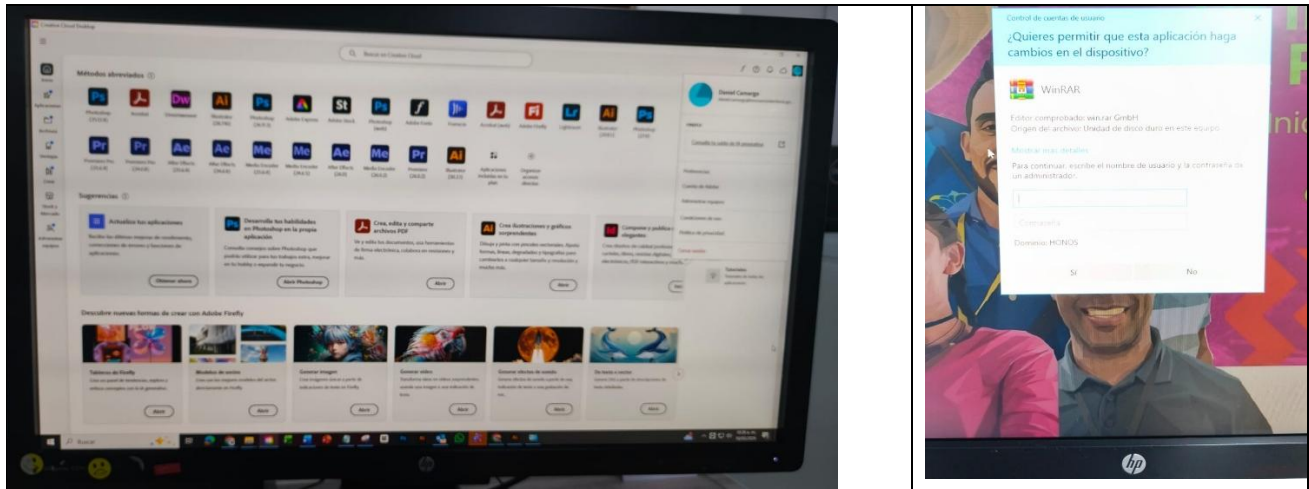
Creative Cloud Desktop

Buscar en Creative Cloud

Métodos abreviados

Photoshop
Acrobat
Dreamweaver
Illustrator
Photoshop
Adobe Express
Adobe Stock
Photoshop
Adobe Fonts
Acrobat
Adobe Firefly
Lightroom
Illustrator
Photoshop

Premiere Pro
Premiere Pro
After Effects
After Effects
Media Encoder
Media Encoder
After Effects
Media Encoder
Premiere
Illustrator
Aplicaciones
Organizar accesos directos

Sugerencias

Actualice sus aplicaciones
Obtener ahora

Desarrolle sus habilidades en Photoshop en la propia aplicación
Abrir Photoshop

Crea, edita y comparte archivos PDF
Abrir

Cree ilustraciones y gráficos sorprendentes
Abrir

Componer y publicar elegantes

Daniel Camargo

Preferencias
Cuenta de Adobe
Administrar equipos
Condiciones de uso
Política de privacidad
Cerrar sesión

Tutoriales

Descubre nuevas formas de crear con Adobe Firefly

Tableros de Firefly
Abrir
Modelos de estilo
Abrir
Generar imagen
Abrir
Generar vídeo
Abrir
Generar efectos de sonido
Abrir
De texto a vector
Abrir

Buscar

Control de cuentas de usuario

¿Quieres permitir que esta aplicación haga cambios en el dispositivo?

WinRAR

Editor comprobado: win.rar GmbH
Origen del archivo: Unidad de disco duro en este equipo

Mostrar más detalles

Para continuar, escribe el nombre de usuario y la contraseña de un administrador.

Contraseña

Dominio: HONOS

Sí

No